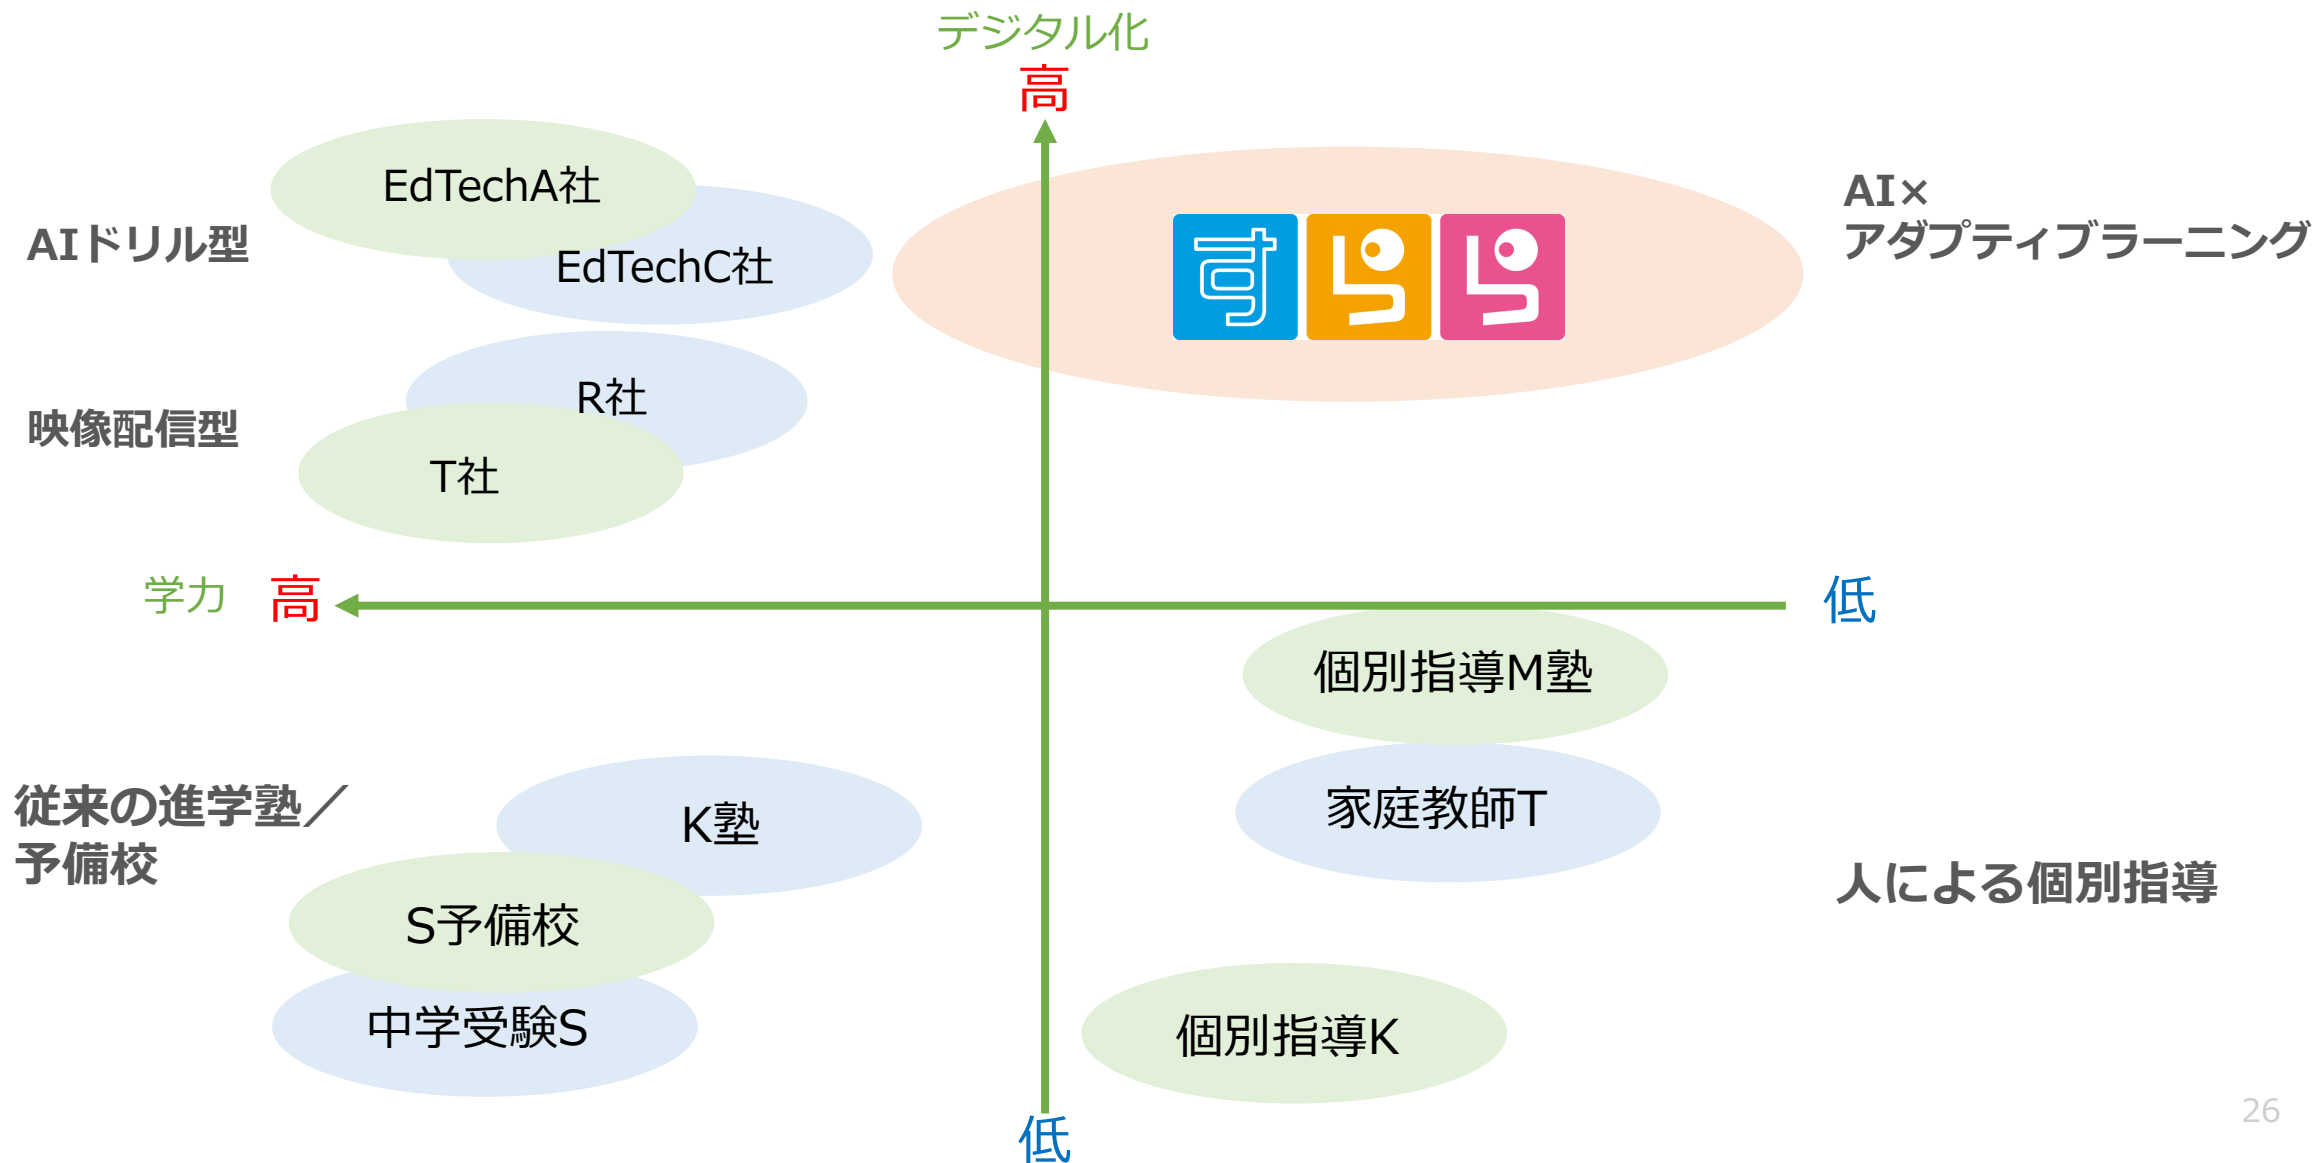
デジタル化
高

EdTechA社
AIドリル型
EdTechC社

すらら

AI×
アダプティブラーニング

R社
映像配信型
T社

学力 高

低

個別指導M塾

家庭教師T

人による個別指導

従来の進学塾／
予備校

K塾

S予備校

中学受験S

個別指導K

低

26